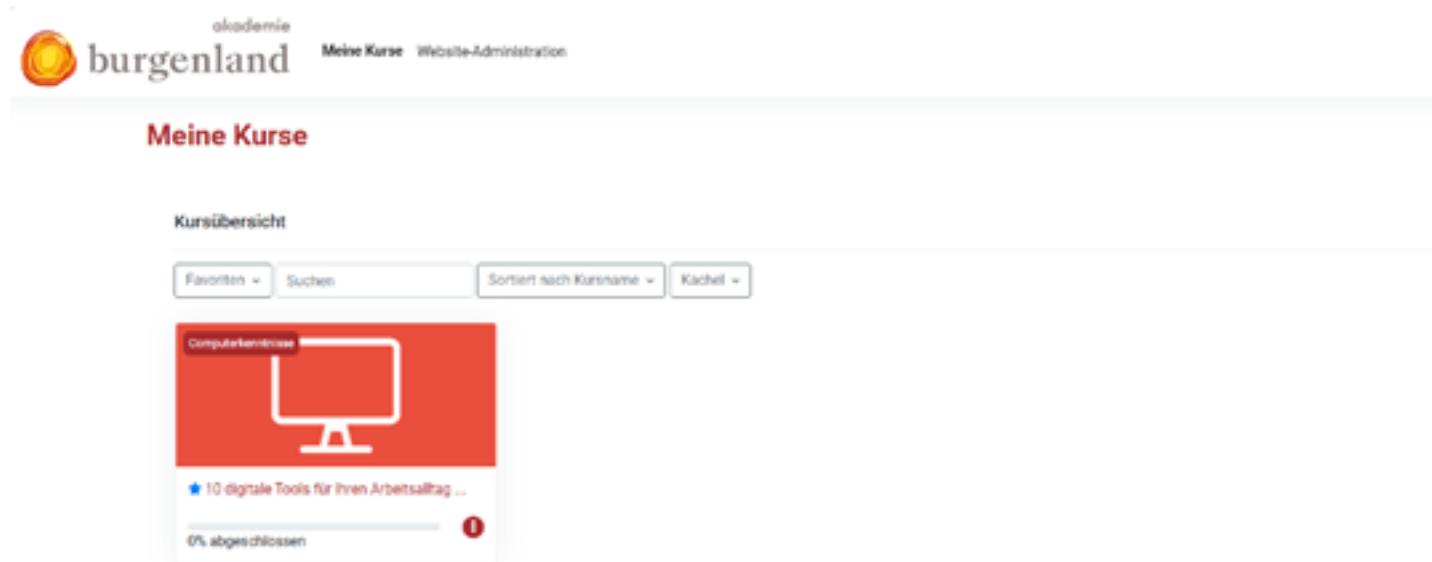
akademie
burgenland

Meine Kurse Website-Administration

Meine Kurse

Kursübersicht

Favoriten
Suchen
Sortiert nach Kursname
Kachel

Computerkenntnisse

★ 10 digitale Tools für Ihren Arbeitsalltag ...

0% abgeschlossen